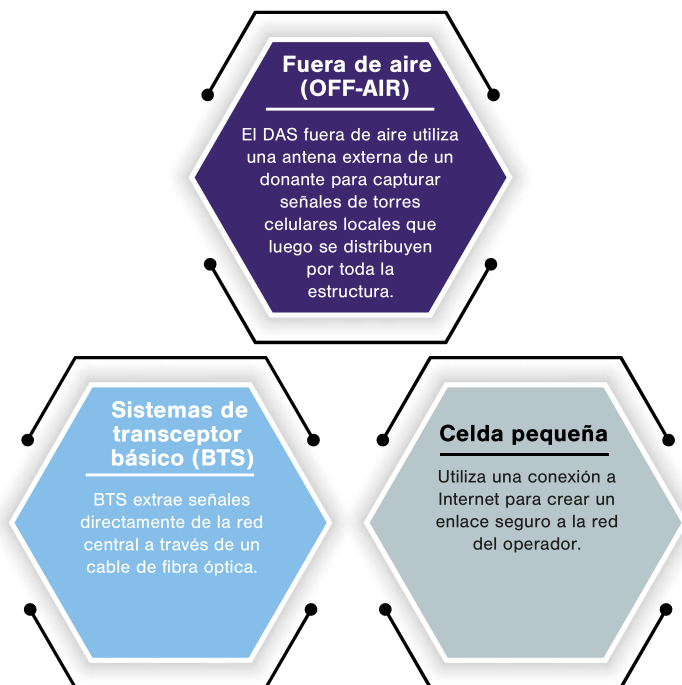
Fuera de aire (OFF-AIR)

El DAS fuera de aire utiliza una antena externa de un donante para capturar señales de torres celulares locales que luego se distribuyen por toda la estructura.

Sistemas de transceptor básico (BTS)

BTS extrae señales directamente de la red central a través de un cable de fibra óptica.

Celda pequeña

Utiliza una conexión a Internet para crear un enlace seguro a la red del operador.